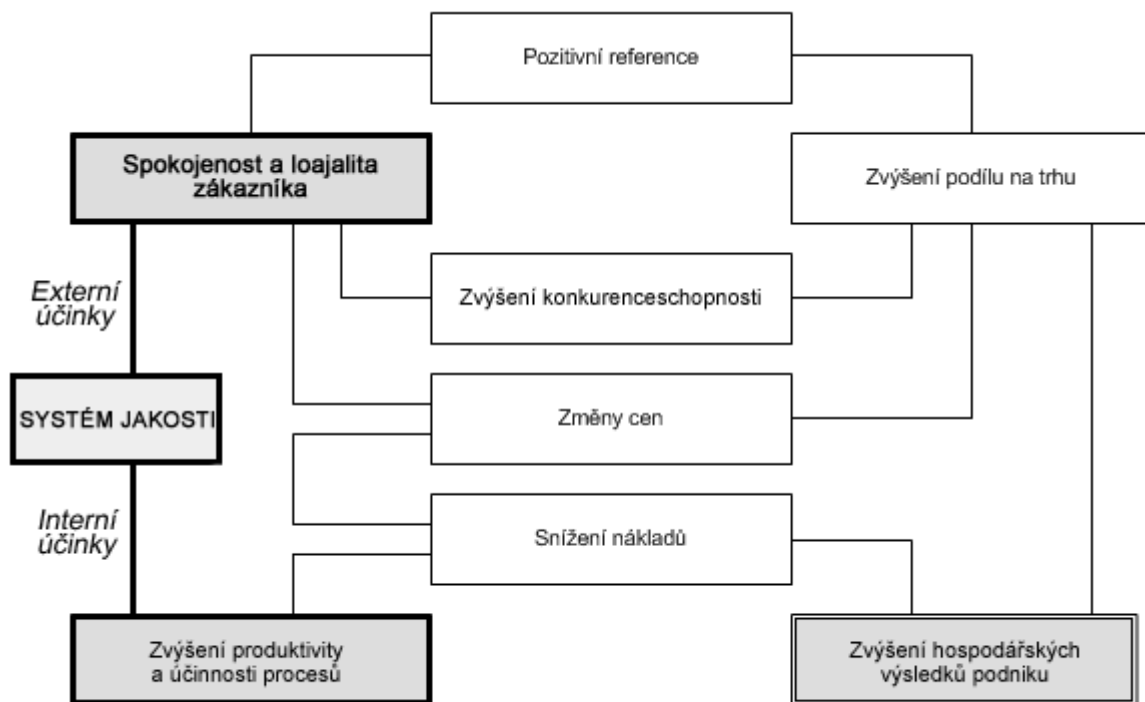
Pozitivní reference

Spokojenost a loajalita zákazníka

Zvýšení podílu na trhu

Externí účinky

Zvýšení konkurenceschopnosti

SYSTÉM JAKOSTI

Změny cen

Interní účinky

Snížení nákladů

Zvýšení produktivity a účinnosti procesů

Zvýšení hospodářských výsledků podniku